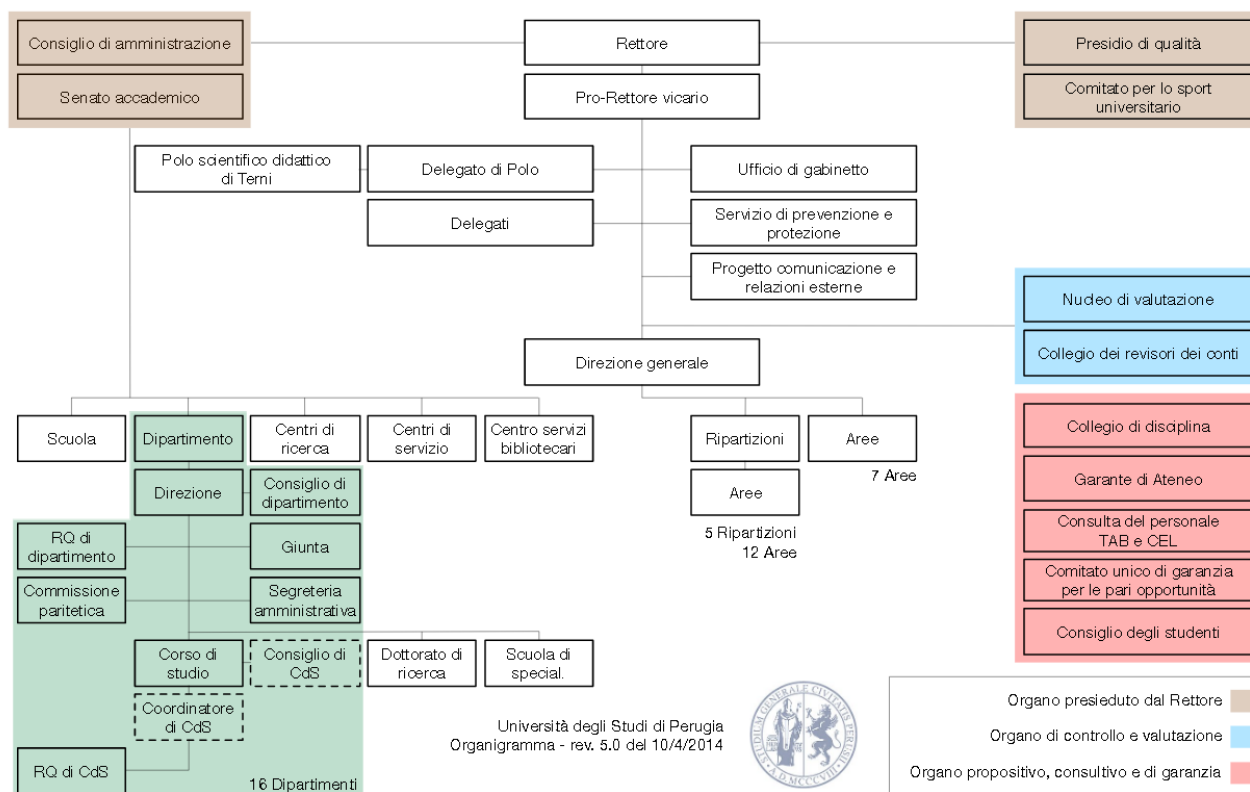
Consiglio di amministrazione

Senato accademico

Rettore

Pro-Rettore vicario

Presidio di qualità

Comitato per lo sport universitario

Polo scientifico didattico di Terni

Delegato di Polo

Delegati

Ufficio di gabinetto

Servizio di prevenzione e protezione

Progetto comunicazione e relazioni esterne

Nucleo di valutazione

Collegio dei revisori dei conti

Direzione generale

Scuola

Dipartimento

Centri di ricerca

Centri di servizio

Centro servizi bibliotecari

Ripartizioni

Aree

7 Aree

Aree

5 Ripartizioni
12 Aree

Direzione

Consiglio di dipartimento

RQ di dipartimento

Giunta

Commissione paritetica

Segreteria amministrativa

Corso di studio

Consiglio di CdS

Dottorato di ricerca

Scuola di special.

Coordinatore di CdS

RQ di CdS

16 Dipartimenti

Collegio di disciplina

Garante di Ateneo

Consulta del personale TAB e CEL

Comitato unico di garanzia per le pari opportunità

Consiglio degli studenti

Università degli Studi di Perugia
Organigramma - rev. 5.0 del 10/4/2014

STUDIUM GENERALE CIVITATIS PERUSII
A.D. MCCCVIII

Organo presieduto dal Rettore

Organo di controllo e valutazione

Organo propositivo, consultivo e di garanzia